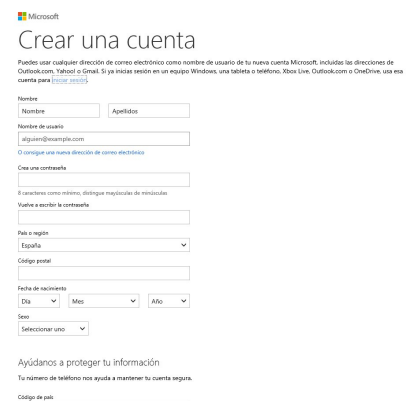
Microsoft

Crear una cuenta

Puedes usar cualquier dirección de correo electrónico como nombre de usuario de tu nueva cuenta Microsoft, incluidas las direcciones de Outlook.com, Yahoo! o Gmail. Si ya inicias sesión en un equipo Windows, una tableta o teléfono, Xbox Live, Outlook.com o OneDrive, usa esa cuenta para iniciar sesión.

Nombre

Nombre

Apellidos

Nombre de usuario

alguien@example.com

O consigue una nueva dirección de correo electrónico

Crea una contraseña

8 caracteres como mínimo, distingue mayúsculas de minúsculas

Vuelve a escribir la contraseña

País o región

España

Código postal

Fecha de nacimiento

Día

Mes

Año

Sexo

Seleccionar uno

Ayúdanos a proteger tu información

Tu número de teléfono nos ayuda a mantener tu cuenta segura.

Código de país